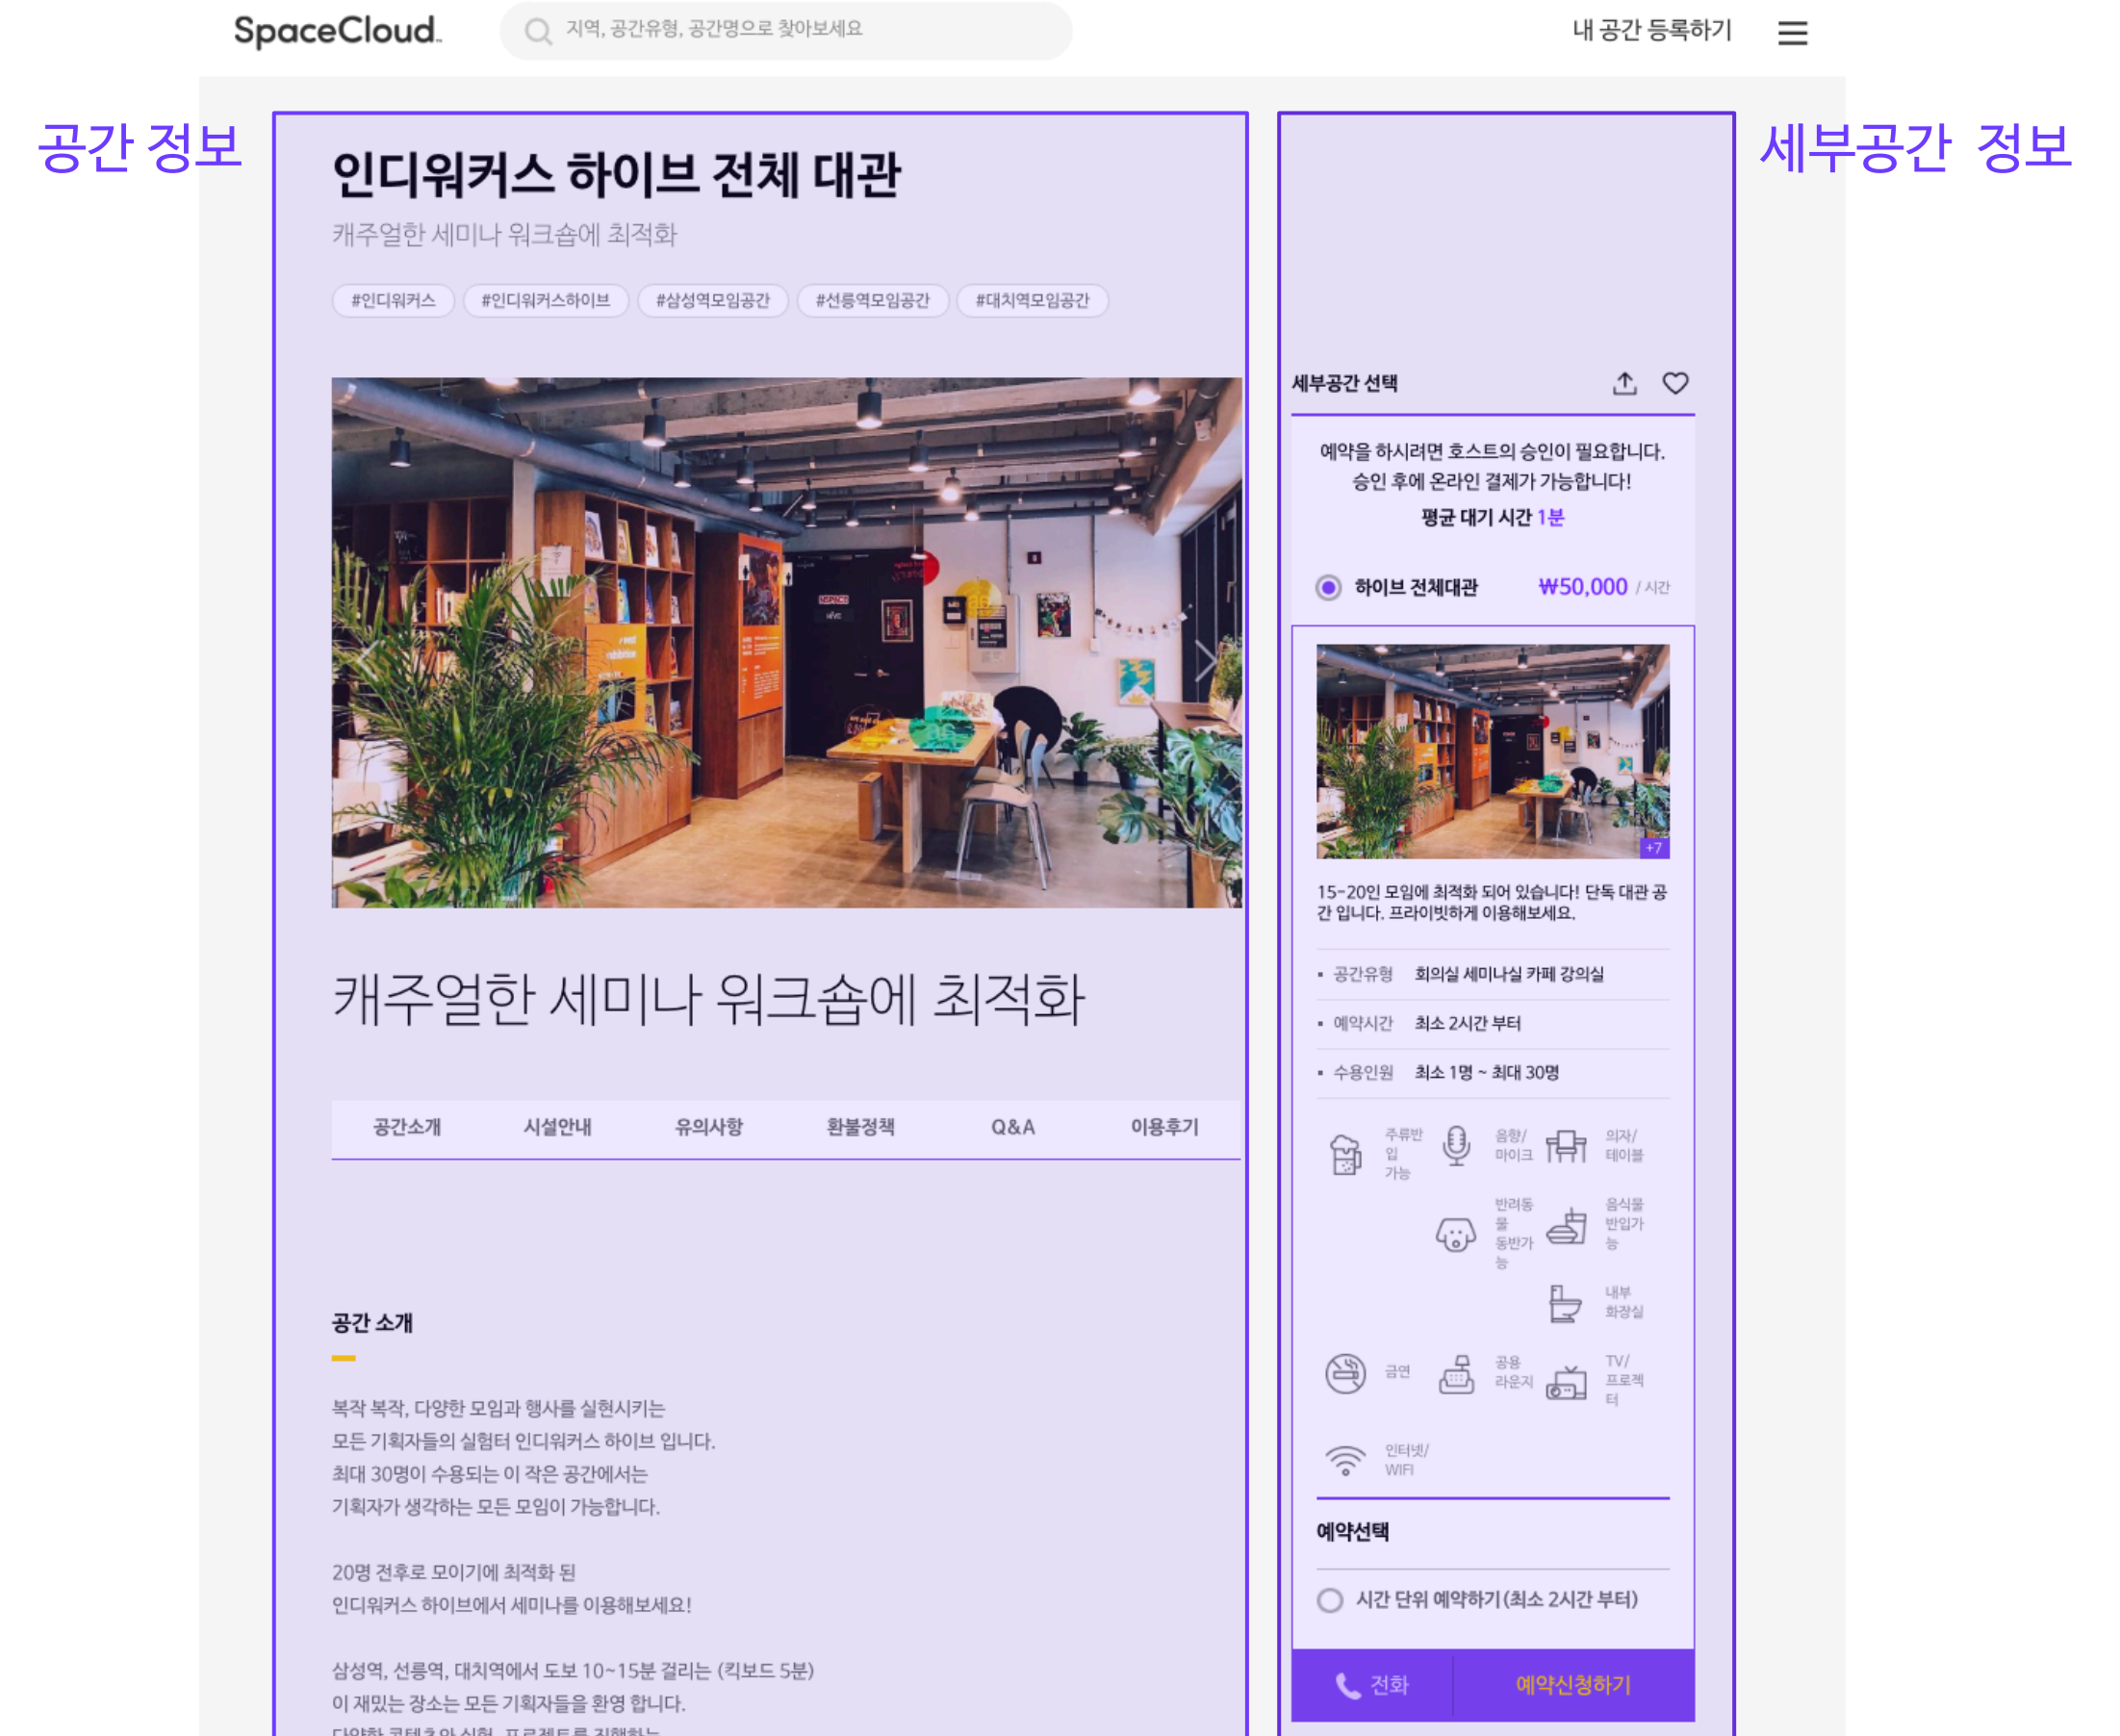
SpaceCloud.

지역, 공간유형, 공간명으로 찾아보세요

내 공간 등록하기

공간 정보

세부공간 정보

인디워커스 하이브 전체 대관

캐주얼한 세미나 워크숍에 최적화

#인디워커스 #인디워커스하이브 #삼성역모임공간 #선릉역모임공간 #대치역모임공간

캐주얼한 세미나 워크숍에 최적화

| 공간소개 | 시설안내 | 유의사항 | 환불정책 | Q&A | 이용후기 |
|---|---|---|---|---|---|

공간 소개

복작 복작, 다양한 모임과 행사를 실현시키는
모든 기획자들의 실험터 인디워커스 하이브 입니다.
최대 30명이 수용되는 이 작은 공간에서는
기획자가 생각하는 모든 모임이 가능합니다.

20명 전후로 모이기에 최적화 된
인디워커스 하이브에서 세미나를 이용해보세요!

삼성역, 선릉역, 대치역에서 도보 10~15분 걸리는 (킥보드 5분)
이 재밌는 장소는 모든 기획자들을 환영 합니다.
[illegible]

세부공간 선택

예약을 하시려면 호스트의 승인이 필요합니다.
승인 후에 온라인 결제가 가능합니다!
평균 대기 시간 1분

하이브 전체대관 ₩50,000 / 시간

+7

15-20인 모임에 최적화 되어 있습니다! 단독 대관 공간 입니다. 프라이빗하게 이용해보세요.

• 공간유형 회의실 세미나실 카페 강의실
• 예약시간 최소 2시간 부터
• 수용인원 최소 1명 ~ 최대 30명

주류반입 가능
음향/마이크
의자/테이블
반려동물 동반가능
음식물 반입가능
내부 화장실
금연
공용 라운지
TV/프로젝터
인터넷/WIFI

예약선택

시간 단위 예약하기(최소 2시간 부터)

전화
예약신청하기